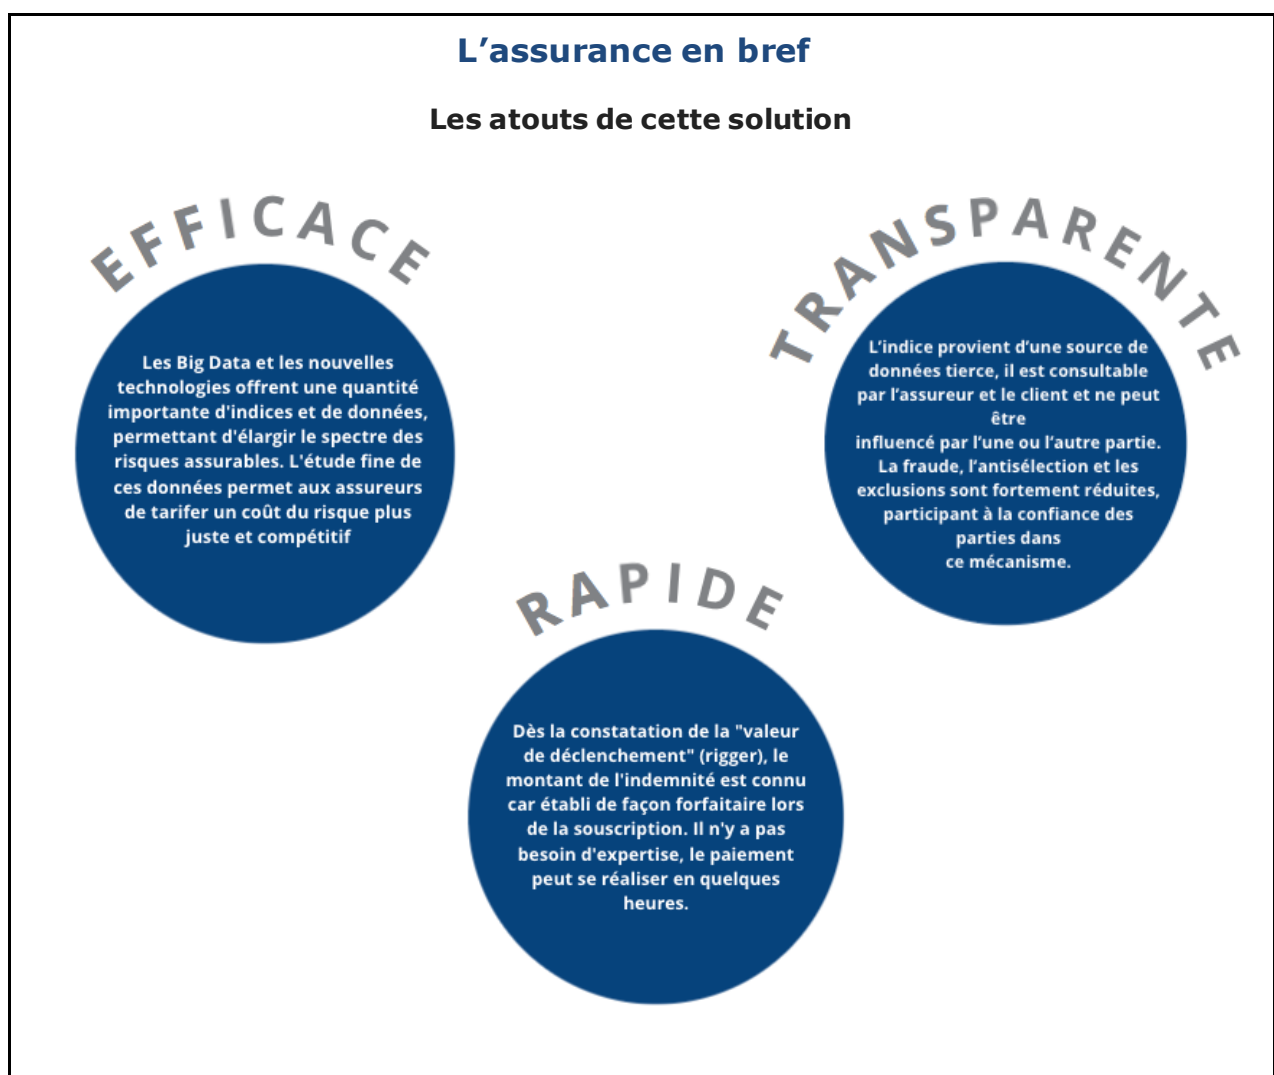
L’assurance en bref

Les atouts de cette solution

EFFICACE

Les Big Data et les nouvelles technologies offrent une quantité importante d'indices et de données, permettant d'élargir le spectre des risques assurables. L'étude fine de ces données permet aux assureurs de tarifer un coût du risque plus juste et compétitif

TRANSPARENTE

L’indice provient d’une source de données tierce, il est consultable par l’assureur et le client et ne peut être influencé par l’une ou l’autre partie. La fraude, l’antisélection et les exclusions sont fortement réduites, participant à la confiance des parties dans ce mécanisme.

RAPIDE

Dès la constatation de la "valeur de déclenchement" (rigger), le montant de l'indemnité est connu car établi de façon forfaitaire lors de la souscription. Il n'y a pas besoin d'expertise, le paiement peut se réaliser en quelques heures.